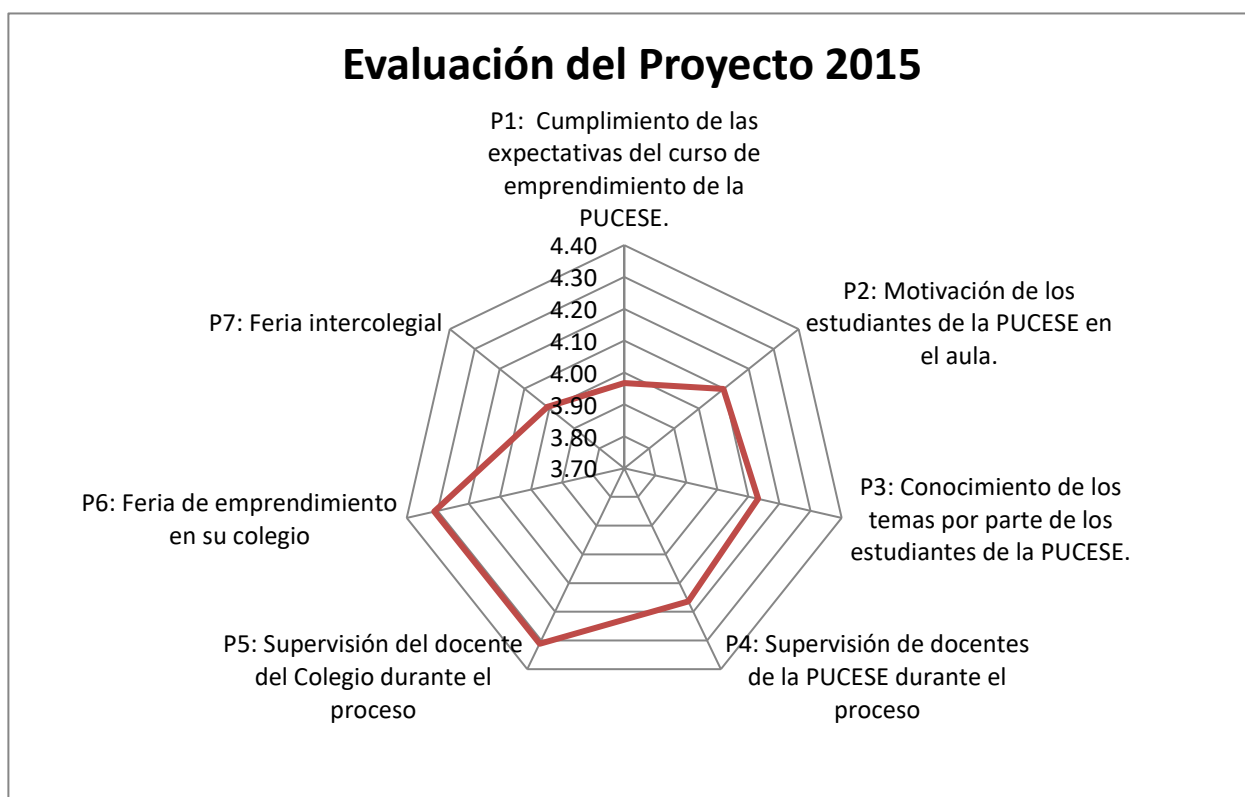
Evaluación del Proyecto 2015

P1: Cumplimiento de las expectativas del curso de emprendimiento de la PUCESE.

4.40
4.30
4.20
4.10
4.00
3.90
3.80
3.70

P2: Motivación de los estudiantes de la PUCESE en el aula.

P3: Conocimiento de los temas por parte de los estudiantes de la PUCESE.

P4: Supervisión de docentes de la PUCESE durante el proceso

P5: Supervisión del docente del Colegio durante el proceso

P6: Feria de emprendimiento en su colegio

P7: Feria intercolegial